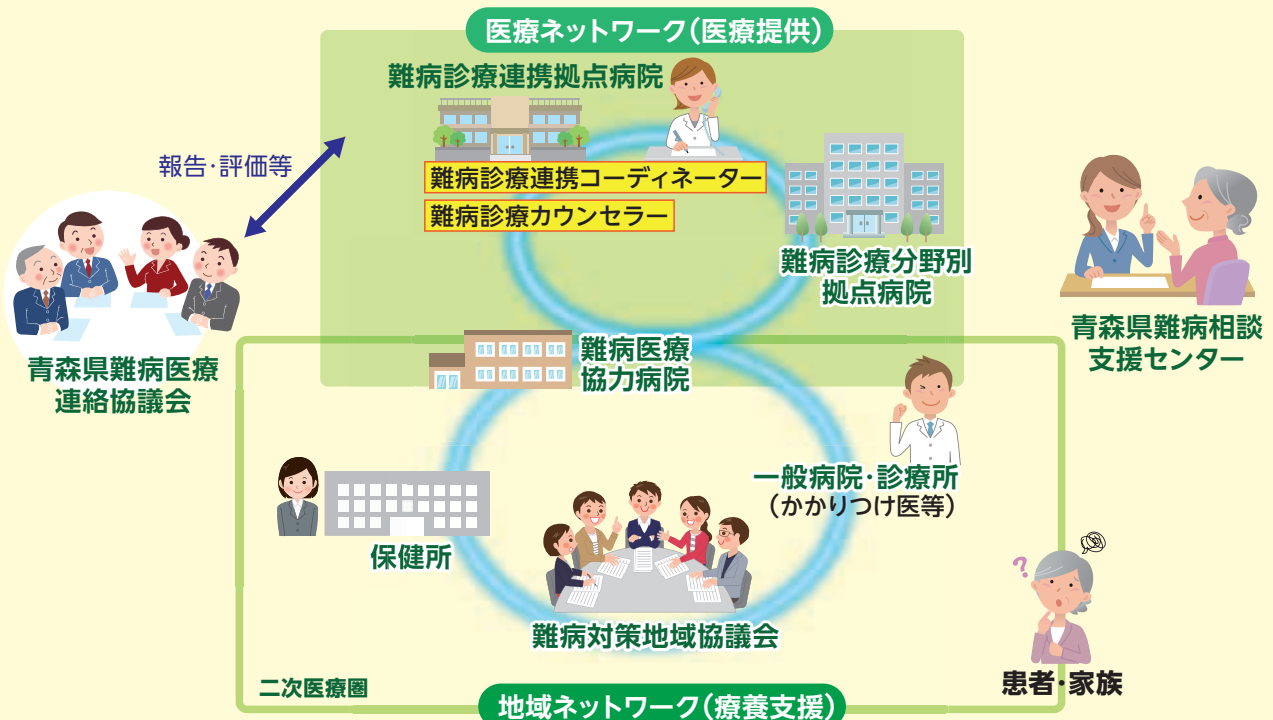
医療ネットワーク（医療提供）

難病診療連携拠点病院

難病診療連携コーディネーター

難病診療カウンセラー

難病診療分野別拠点病院

報告・評価等

青森県難病医療連絡協議会

青森県難病相談支援センター

難病医療協力病院

一般病院・診療所（かかりつけ医等）

保健所

難病対策地域協議会

患者・家族

二次医療圏

地域ネットワーク（療養支援）